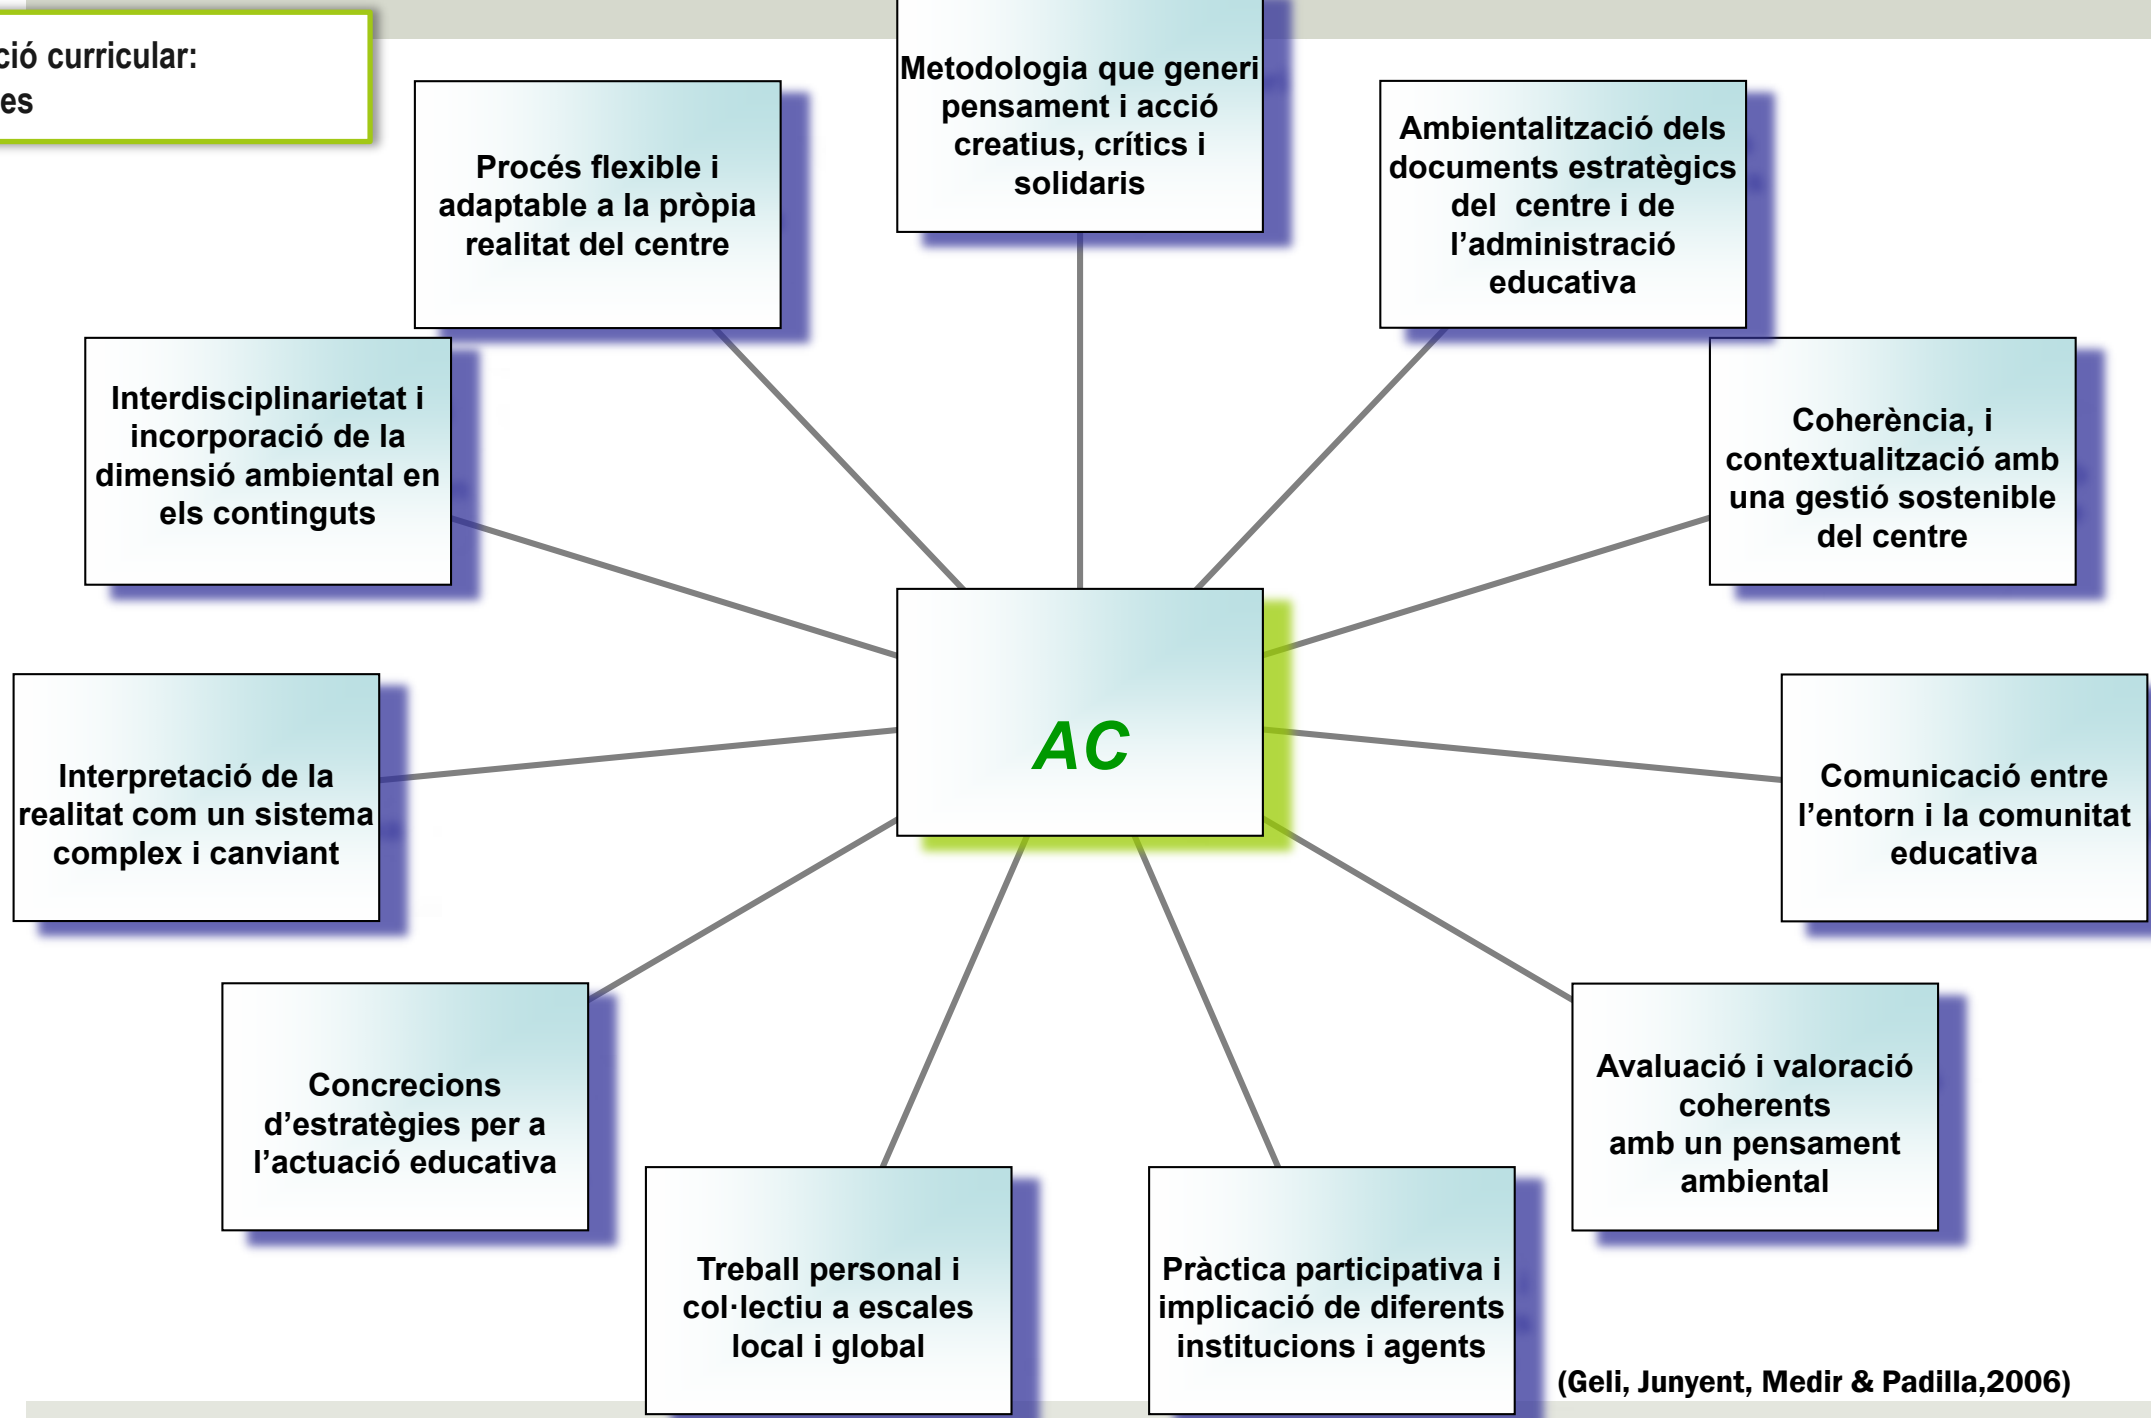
ció curricular:
es

Metodologia que generi pensament i acció creatius, crítics i solidaris

Procés flexible i adaptable a la pròpia realitat del centre

Ambientalització dels documents estratègics del centre i de l'administració educativa

Interdisciplinarietat i incorporació de la dimensió ambiental en els continguts

Coherència, i contextualització amb una gestió sostenible del centre

AC

Interpretació de la realitat com un sistema complex i canviant

Comunicació entre l'entorn i la comunitat educativa

Concrecions d'estratègies per a l'actuació educativa

Avaluació i valoració coherents amb un pensament ambiental

Treball personal i col·lectiu a escales local i global

Pràctica participativa i implicació de diferents institucions i agents

(Geli, Junyent, Medir & Padilla,2006)